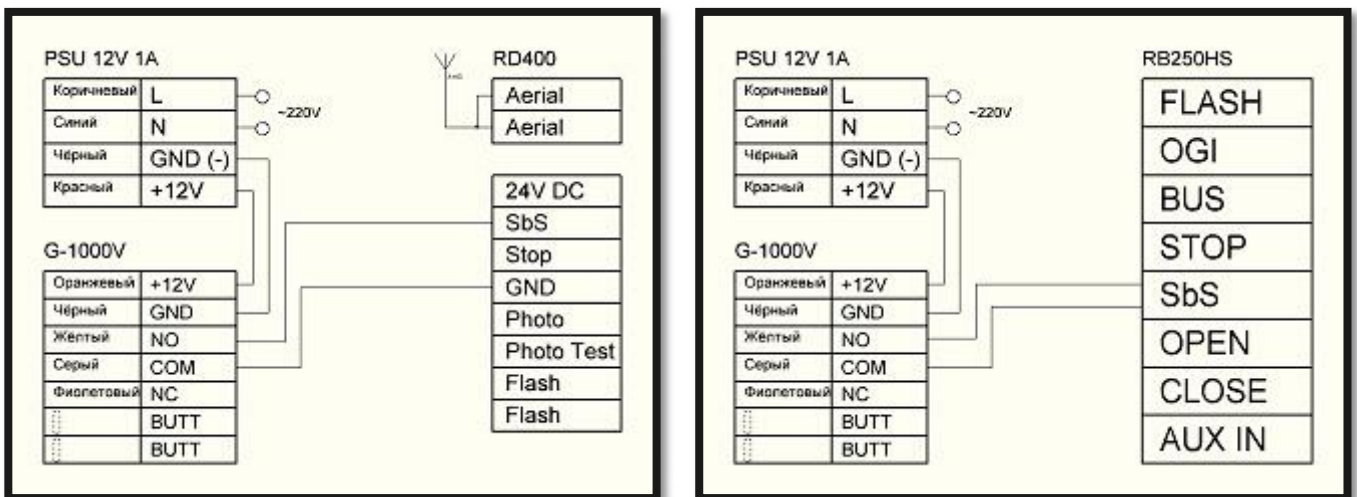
PSU 12V 1A

| Коричневый | L |
|---|---|
| Синий | N |
| Чёрный | GND (-) |
| Красный | +12V |

~220V

G-1000V

| Оранжевый | +12V |
|---|---|
| Чёрный | GND |
| Жёлтый | NO |
| Серый | COM |
| Фиолетовый | NC |
| | BUTT |
| | BUTT |

RD400

| Aerial |
|---|
| Aerial |

| 24V DC |
|---|
| SbS |
| Stop |
| GND |
| Photo |
| Photo Test |
| Flash |
| Flash |

PSU 12V 1A

| Коричневый | L |
|---|---|
| Синий | N |
| Чёрный | GND (-) |
| Красный | +12V |

~220V

G-1000V

| Оранжевый | +12V |
|---|---|
| Чёрный | GND |
| Жёлтый | NO |
| Серый | COM |
| Фиолетовый | NC |
| | BUTT |
| | BUTT |

RB250HS

| FLASH |
|---|
| OGI |
| BUS |
| STOP |
| SbS |
| OPEN |
| CLOSE |
| AUX IN |